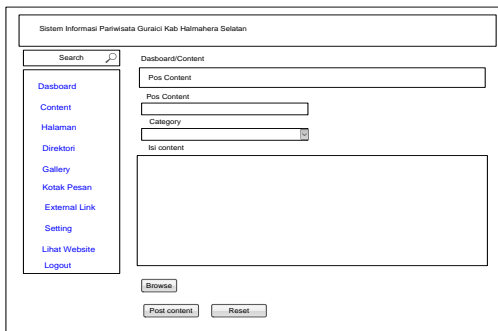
Sistem Informasi Pariwisata Guraici Kab Halmahera Selatan

Search

Dasboard
Content
Halaman
Direktori
Gallery
Kotak Pesan
External Link
Setting
Lihat Website
Logout

Dasboard/Content

Pos Content

Pos Content

Category

Isi content

Browse

Post content

Reset